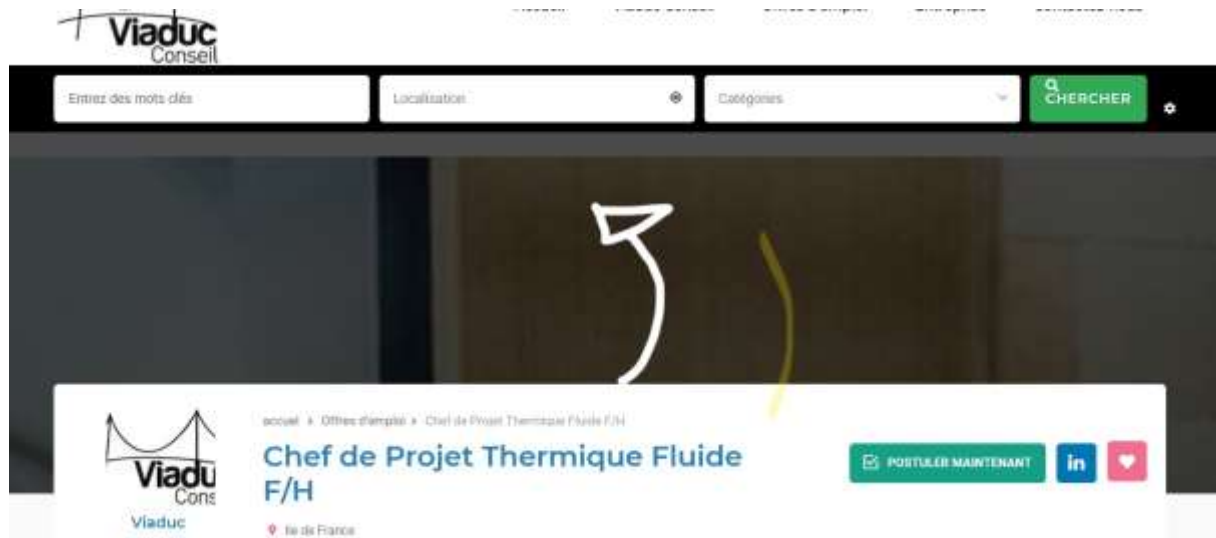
Viaduc
Conseil

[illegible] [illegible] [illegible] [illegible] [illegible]

Entrez des mots clés

Localisation

Catégories

CHERCHER

Viaduc
Cons
Viaduc

accueil » Offres d'emploi » Chef de Projet Thermique Fluide F/H

Chef de Projet Thermique Fluide F/H

Ile de France

POSTULER MAINTENANT

in